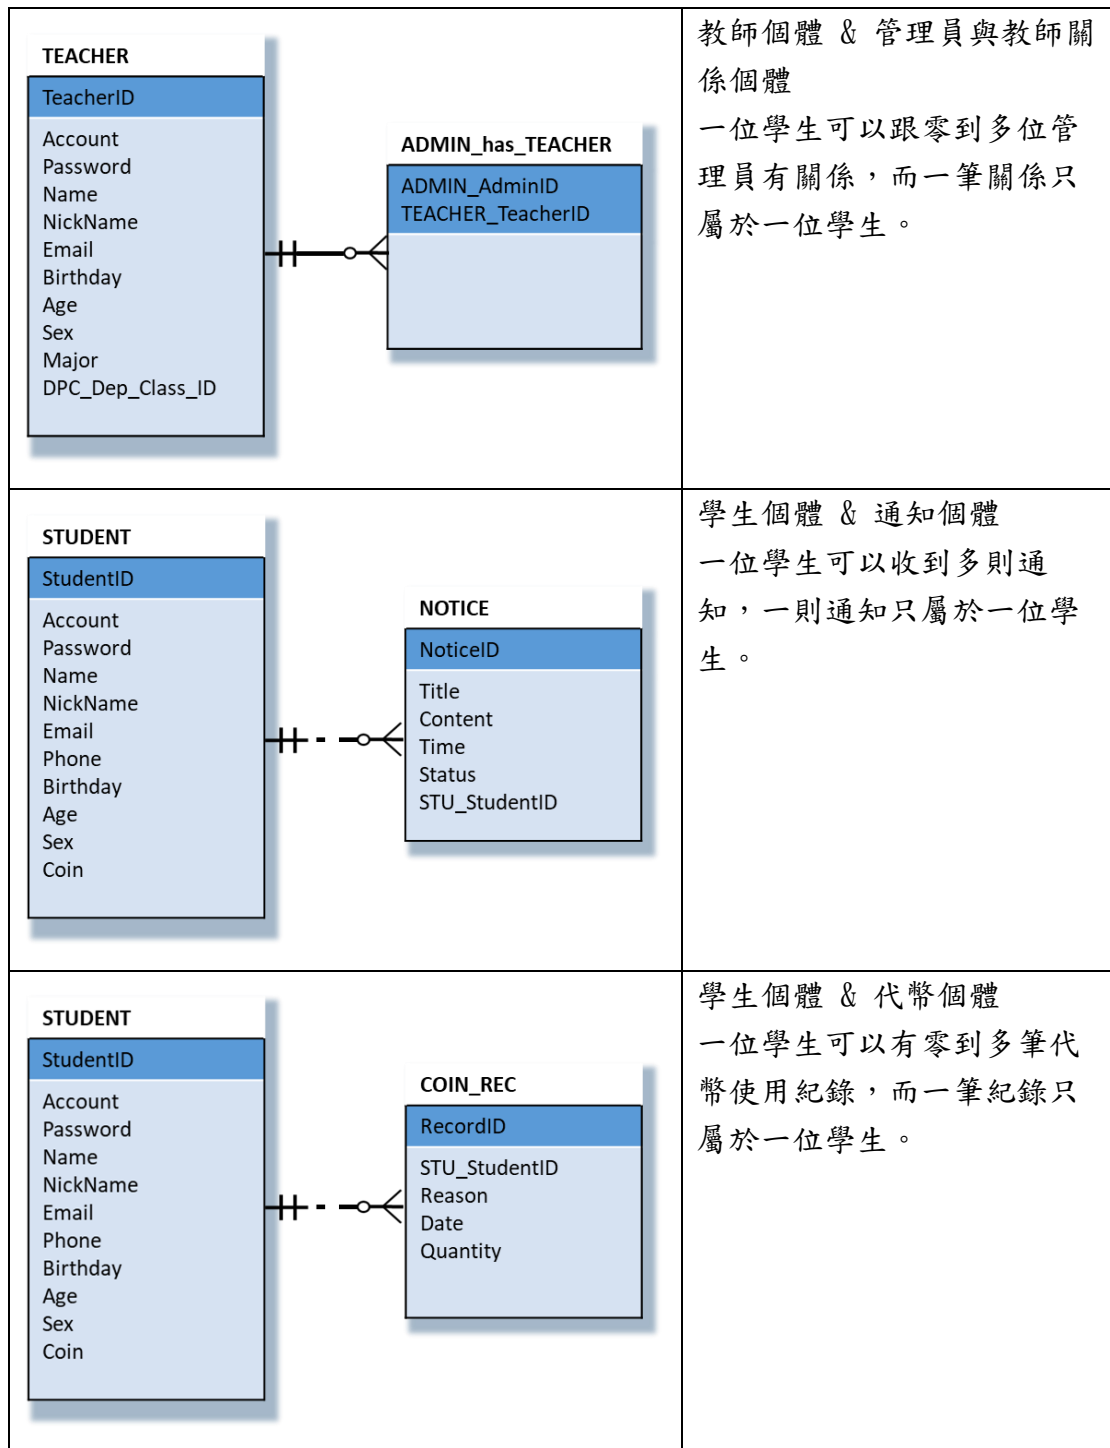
TEACHER
TeacherID
Account
Password
Name
NickName
Email
Birthday
Age
Sex
Major
DPC_Dep_Class_ID

ADMIN_has_TEACHER
ADMIN_AdminID
TEACHER_TeacherID

教師個體 & 管理員與教師關係個體
一位學生可以跟零到多位管理員有關係，而一筆關係只屬於一位學生。

STUDENT
StudentID
Account
Password
Name
NickName
Email
Phone
Birthday
Age
Sex
Coin

NOTICE
NoticeID
Title
Content
Time
Status
STU_StudentID

學生個體 & 通知個體
一位學生可以收到多則通知，一則通知只屬於一位學生。

STUDENT
StudentID
Account
Password
Name
NickName
Email
Phone
Birthday
Age
Sex
Coin

COIN_REC
RecordID
STU_StudentID
Reason
Date
Quantity

學生個體 & 代幣個體
一位學生可以有零到多筆代幣使用紀錄，而一筆紀錄只屬於一位學生。